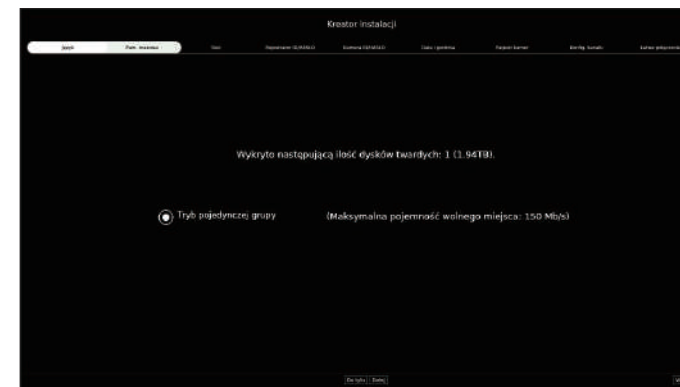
Kreator instalacji

Język | Pam. masowa | Sieć | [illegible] | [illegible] | Data i godzina | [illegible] | Konfig. kanału | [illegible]

Wykryto następującą ilość dysków twardych: 1 (1.94TB).

Tryb pojedynczej grupy (Maksymalna pojemność wolnego miejsca: 150 Mb/s)

Do tyłu | Dalej